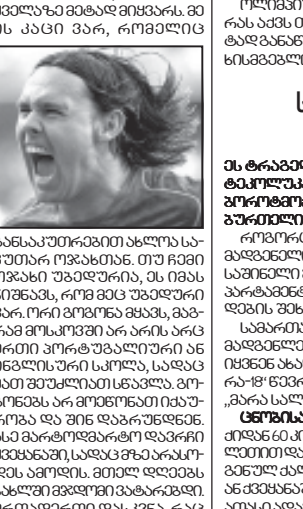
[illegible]ელზე მეტად მიყვარს. მ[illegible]
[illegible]ს კაცი ვარ, რომელიც

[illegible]ანსაკუთრებით ახლოს სა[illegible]ტარ ოჯახთან. თუ ჩემი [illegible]ოჯახი უბედურია, ეს იმას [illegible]ოზნავს, რომ მეც უბედური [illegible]ვარ. ორი ბიჭი და მყავს, მამ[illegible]ამ გოსკოვში არ არის არც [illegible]ერთი პორტუგალიური ან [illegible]ინგლისური სკოლა, სადაც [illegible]ათ შეუძლიათ სწავლა. გო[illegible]ოშნებს არ მოეწონებათ იძუ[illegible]როგა და შინ დაბრუნდნენ. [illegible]ს მარტოდმარტო დავრჩი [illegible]ვეყანაში, სადაც არაფერ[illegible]ის ამომი. მთელ დღეებს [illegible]ახლში გავატარებდი.

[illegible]რმ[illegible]
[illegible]რას აქვს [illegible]
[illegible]ტად განაწ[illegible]
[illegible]ნისმგზავრ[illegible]

ს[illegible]

ეს თრაგი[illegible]
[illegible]ტეპოლუპ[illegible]
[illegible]ოროწმი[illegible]
ბურიმი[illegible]
როგორც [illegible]
მამწვნილ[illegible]
საშინელი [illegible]
პარტამენტ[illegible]
დების შეძ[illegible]
სამართ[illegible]
მამწვნილ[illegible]
იყვნენ ახა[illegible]
რა-18 წლ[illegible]
„მარა სალ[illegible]
ცნობის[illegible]
ძილან 60 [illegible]
ლეითიდე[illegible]
გვნულ ქალ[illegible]
ან ძეგვანა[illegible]